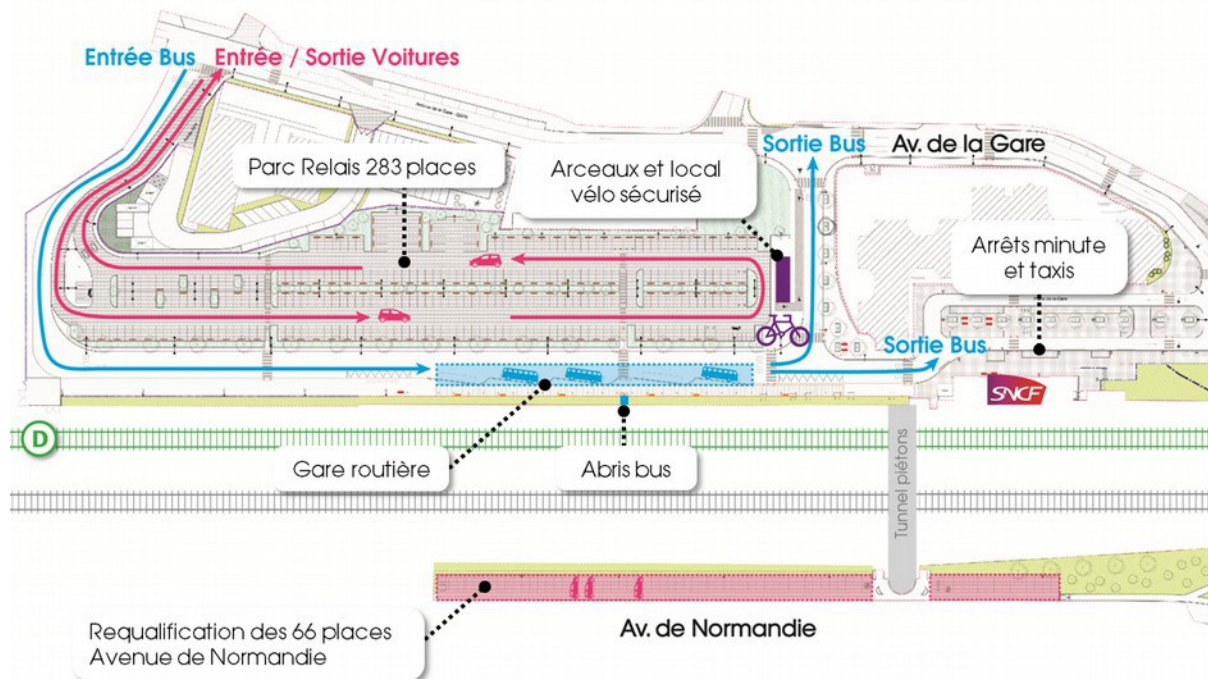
Entrée Bus
Entrée / Sortie Voitures

Parc Relais 283 places

Arceaux et local vélo sécurisé

Sortie Bus

Av. de la Gare

Arrêts minute et taxis

Sortie Bus

SNCF

D

Gare routière

Abris bus

Tunnel piétons

Requalification des 66 places Avenue de Normandie

Av. de Normandie